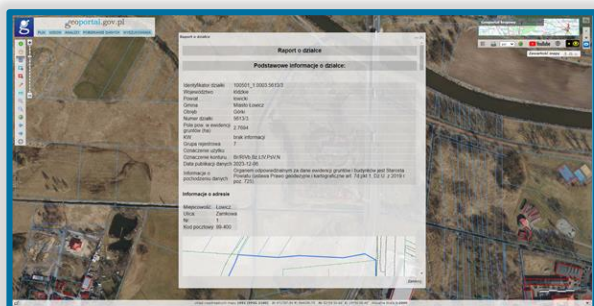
geoportal.gov.pl

Raport o działce

Raport o działce

Podstawowe informacje o działce:

| | |
|---|---|
| Identyfikator działki | 100501_1.0003.561/3 |
| Województwo | łódzkie |
| Powiat | łowicki |
| Gmina | Miasto Łowicz |
| Obręb | Górki |
| Numer działki | 561/3 |
| Pole pow. w ewidencji gruntów (ha) | 2.7664 |
| KW | brak informacji |
| Grupa rejestrowa | 7 |
| Oznaczenie użytku | |
| Oznaczenie konturu | Bi RIVb Bz LsV PsV N |
| Data publikacji danych | 2023-12-06 |
| Informacja o pochodzeniu danych | Organem odpowiedzialnym za dane ewidencji gruntów i budynków jest Starosta Powiatu (ustawa Prawo geodezyjne i kartograficzne art. 7d pkt 1, Dz.U. z 2010 r. poz. 725) |

Informacje o adresie

| | |
|---|---|
| Miejscowość | Łowicz |
| Ulica | Zamkowa |
| Nr | 1 |
| Kod pocztowy | 99-400 |

Zamknij